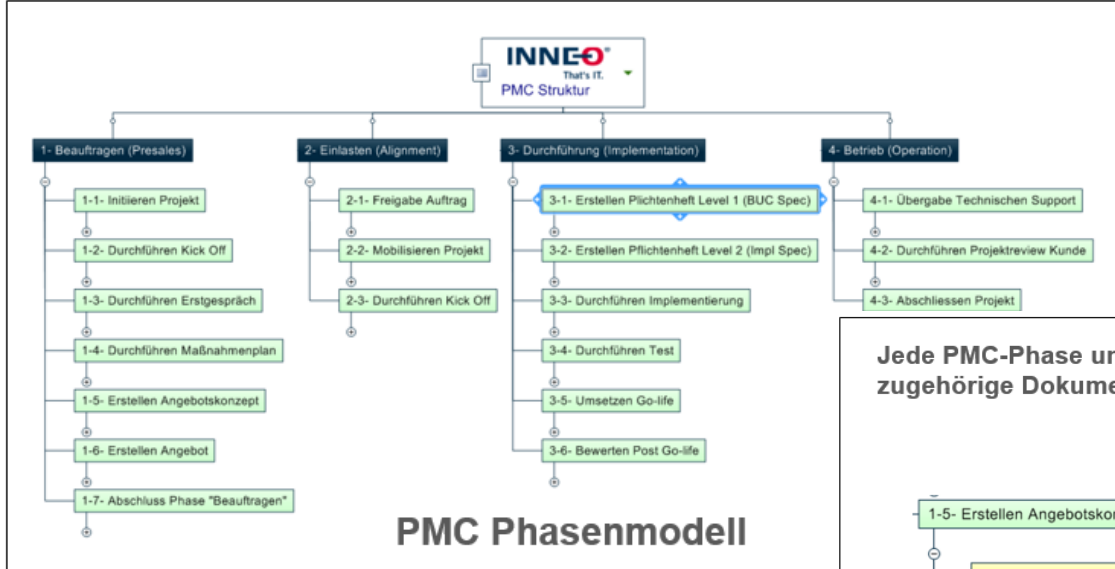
INNEO®
That's IT.
PMC Struktur

1- Beauftragen (Presales)
1-1- Initiieren Projekt
1-2- Durchführen Kick Off
1-3- Durchführen Erstgespräch
1-4- Durchführen Maßnahmenplan
1-5- Erstellen Angebotskonzept
1-6- Erstellen Angebot
1-7- Abschluss Phase "Beauftragen"

2- Einlasten (Alignment)
2-1- Freigabe Auftrag
2-2- Mobilisieren Projekt
2-3- Durchführen Kick Off

3- Durchführung (Implementation)
3-1- Erstellen Plichtenheft Level 1 (BUC Spec)
3-2- Erstellen Pflichtenheft Level 2 (Impl Spec)
3-3- Durchführen Implementierung
3-4- Durchführen Test
3-5- Umsetzen Go-life
3-6- Bewerten Post Go-life

4- Betrieb (Operation)
4-1- Übergabe Technischen Support
4-2- Durchführen Projektreview Kunde
4-3- Abschliessen Projekt

Jede PMC-Phase un
zugehörige Dokume

1-5- Erstellen Angebotskon

PMC Phasenmodell